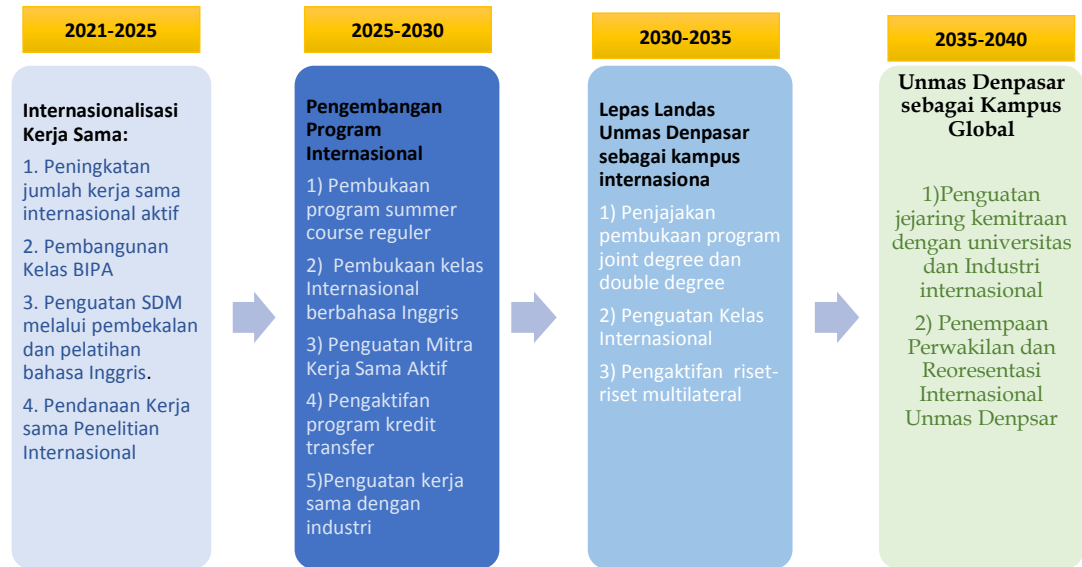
2021-2025

Internasionalisasi Kerja Sama:

1. Peningkatan jumlah kerja sama internasional aktif

2. Pembangunan Kelas BIPA

3. Penguatan SDM melalui pembekalan dan pelatihan bahasa Inggris.

4. Pendanaan Kerja sama Penelitian Internasional

2025-2030

Pengembangan Program Internasional

1) Pembukaan program summer course reguler

2) Pembukaan kelas Internasional berbahasa Inggris

3) Penguatan Mitra Kerja Sama Aktif

4) Pengaktifan program kredit transfer

5)Penguatan kerja sama dengan industri

2030-2035

Lepas Landas Unmas Denpasar sebagai kampus internasiona

1) Penjajakan pembukaan program joint degree dan double degree

2) Penguatan Kelas Internasional

3) Pengaktifan riset-riset multilateral

2035-2040

Unmas Denpasar sebagai Kampus Global

1)Penguatan jejaring kemitraan dengan universitas dan Industri internasional

2) Penempaan Perwakilan dan Reoresentasi Internasional Unmas Denpsar